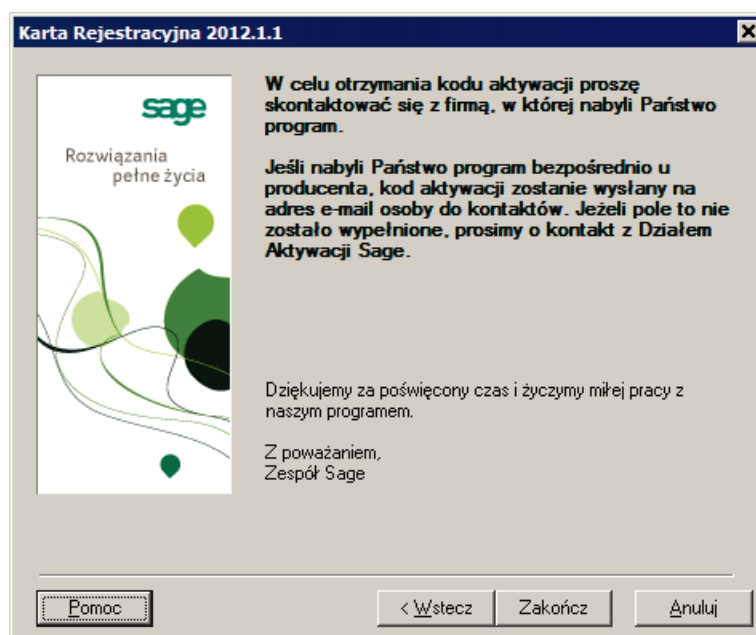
Karta Rejestracyjna 2012.1.1

sage

Rozwiązania pełne życia

W celu otrzymania kodu aktywacji proszę skontaktować się z firmą, w której nabyli Państwo program.

Jeśli nabyli Państwo program bezpośrednio u producenta, kod aktywacji zostanie wysłany na adres e-mail osoby do kontaktów. Jeżeli pole to nie zostało wypełnione, prosimy o kontakt z Działem Aktywacji Sage.

Dziękujemy za poświęcony czas i życzymy miłej pracy z naszym programem.

Z poważaniem,
Zespół Sage

Pomoc

< Wstecz

Zakończ

Anuluj